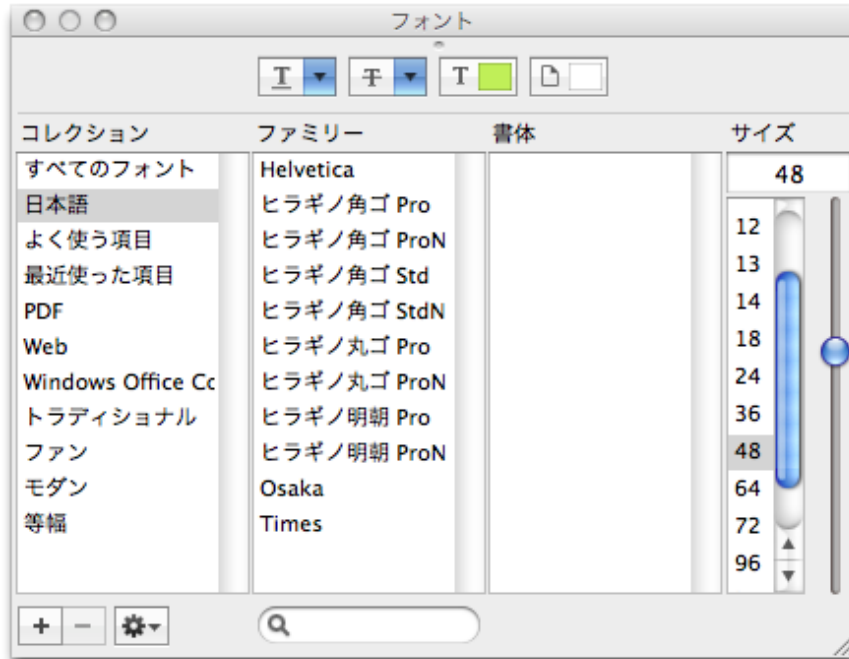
フォント

T T T

コレクション
すべてのフォント
日本語
よく使う項目
最近使った項目
PDF
Web
Windows Office Cc
トラディショナル
ファン
モダン
等幅

ファミリー
Helvetica
ヒラギノ角ゴ Pro
ヒラギノ角ゴ ProN
ヒラギノ角ゴ Std
ヒラギノ角ゴ StdN
ヒラギノ丸ゴ Pro
ヒラギノ丸ゴ ProN
ヒラギノ明朝 Pro
ヒラギノ明朝 ProN
Osaka
Times

書体

サイズ
48
12
13
14
18
24
36
48
64
72
96

+ −